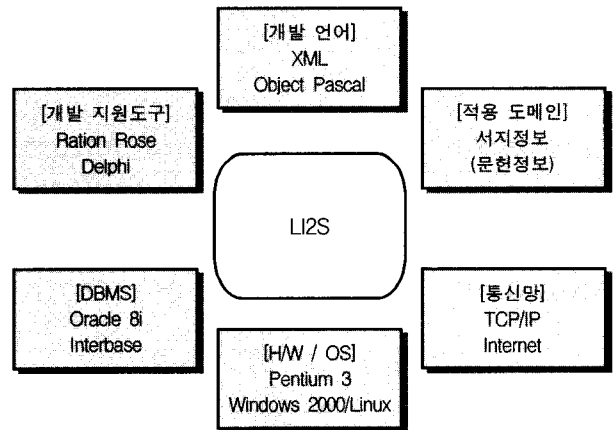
[개발 언어]
XML
Object Pascal

[개발 지원도구]
Ration Rose
Delphi

[적용 도메인]
서지정보
(문헌정보)

LI2S

[DBMS]
Oracle 8i
Interbase

[통신망]
TCP/IP
Internet

[H/W / OS]
Pentium 3
Windows 2000/Linux